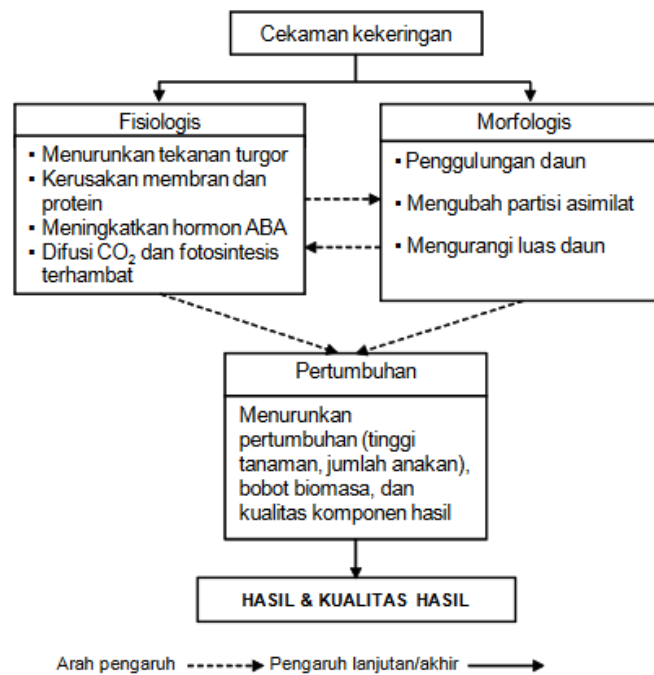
Cekaman kekeringan

Fisiologis

- Menurunkan tekanan turgor
- Kerusakan membran dan protein
- Meningkatkan hormon ABA
- Difusi $CO_2$ dan fotosintesis terhambat

Morfologis

- Penggulungan daun
- Mengubah partisi asimilat
- Mengurangi luas daun

Pertumbuhan

Menurunkan pertumbuhan (tinggi tanaman, jumlah anakan), bobot biomasa, dan kualitas komponen hasil

HASIL & KUALITAS HASIL

Arah pengaruh Pengaruh lanjutan/akhir